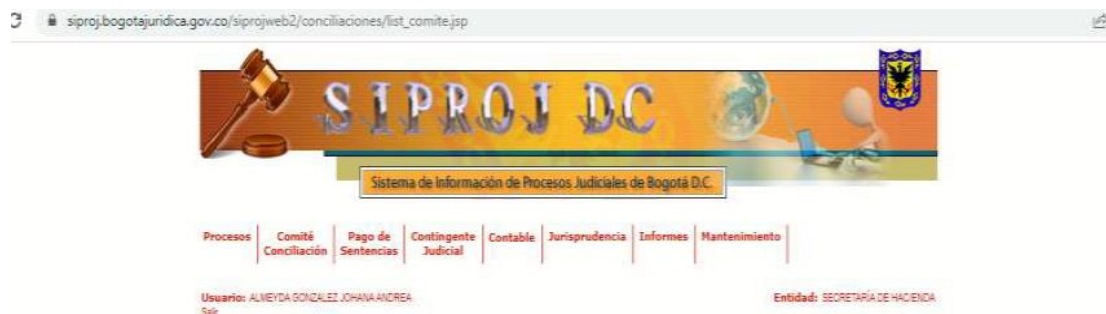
siproj.bogotajuridica.gov.co/siprojweb2/conciliaciones/list_comite.jsp

SIPROJ DC

Sistema de Información de Procesos Judiciales de Bogotá D.C.

| Procesos | Comité Conciliación | Pago de Sentencias | Contingente Judicial | Contable | Jurisprudencia | Informes | Mantenimiento |
|---|---|---|---|---|---|---|---|

Usuario: ALMEYDA GONZALEZ JOHANA ANDREA
Salir

Entidad: SECRETARÍA DE HACIENDA